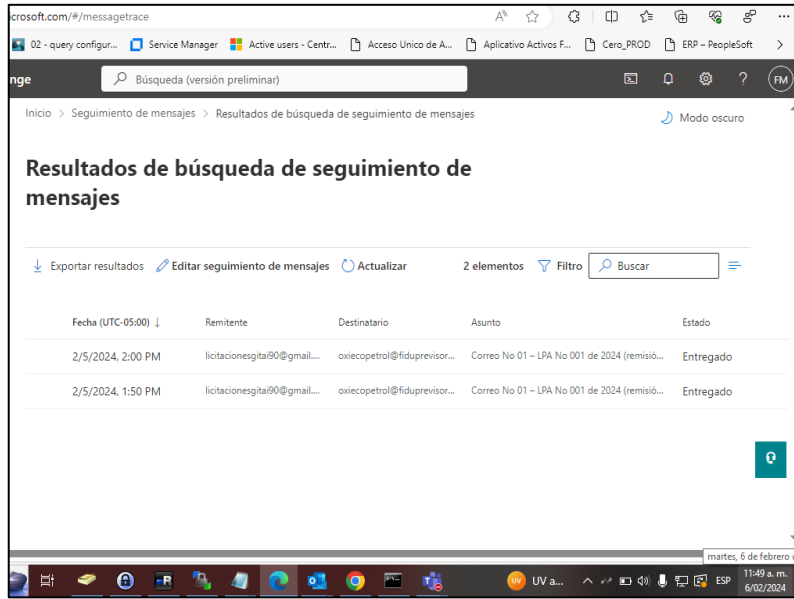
crosoft.com/#/messagetrace

02 - query configur... Service Manager Active users - Centr... Acceso Unico de A... Aplicativo Activos F... Cero_PROD ERP – PeopleSoft

nge Búsqueda (versión preliminar) FM

Inicio > Seguimiento de mensajes > Resultados de búsqueda de seguimiento de mensajes

Modo oscuro

Resultados de búsqueda de seguimiento de mensajes

Exportar resultados Editar seguimiento de mensajes Actualizar 2 elementos Filtro Buscar

| Fecha (UTC-05:00) ↓ | Remitente | Destinatario | Asunto | Estado |
|---|---|---|---|---|
| 2/5/2024, 2:00 PM | licitacionesgitai90@gmail.... | oxiecopetrol@fiduprevisor... | Correo No 01 – LPA No 001 de 2024 (remisió... | Entregado |
| 2/5/2024, 1:50 PM | licitacionesgitai90@gmail.... | oxiecopetrol@fiduprevisor... | Correo No 01 – LPA No 001 de 2024 (remisió... | Entregado |

martes, 6 de febrero

UV a... ESP 11:49 a. m. 6/02/2024